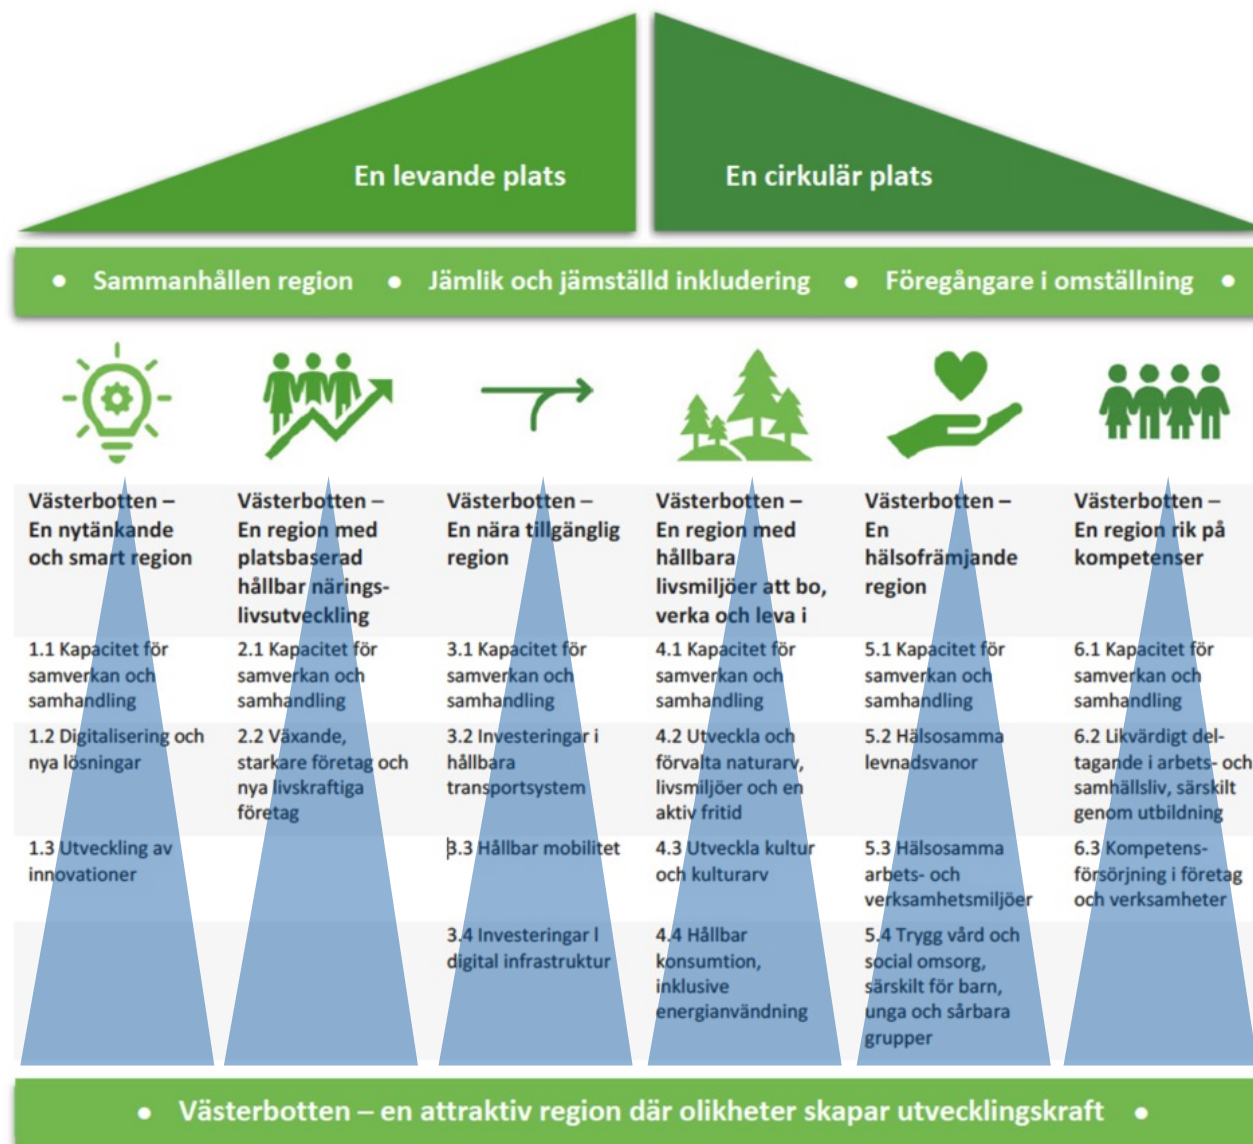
En levande plats

En cirkulär plats

• Sammanhållen region • Jämlik och jämställd inkludering • Föregångare i omställning •

| Västerbotten – En nytänkande och smart region | Västerbotten – En region med platsbaserad hållbar närings-livsutveckling | Västerbotten – En nära tillgänglig region | Västerbotten – En region med hållbara livsmiljöer att bo, verka och leva i | Västerbotten – En hälsofrämjande region | Västerbotten – En region rik på kompetenser |
|---|---|---|---|---|---|
| 1.1 Kapacitet för samverkan och samhandling | 2.1 Kapacitet för samverkan och samhandling | 3.1 Kapacitet för samverkan och samhandling | 4.1 Kapacitet för samverkan och samhandling | 5.1 Kapacitet för samverkan och samhandling | 6.1 Kapacitet för samverkan och samhandling |
| 1.2 Digitalisering och nya lösningar | 2.2 Växande, starkare företag och nya livskraftiga företag | 3.2 Investeringar i hållbara transportsystem | 4.2 Utveckla och förvalta naturarv, livsmiljöer och en aktiv fritid | 5.2 Hälsosamma levnadsvanor | 6.2 Likvärdigt del-tagande i arbets- och samhällsliv, särskilt genom utbildning |
| 1.3 Utveckling av innovationer | | 3.3 Hållbar mobilitet | 4.3 Utveckla kultur och kulturarv | 5.3 Hälsosamma arbets- och verksamhetsmiljöer | 6.3 Kompetens-försörjning i företag och verksamheter |
| | | 3.4 Investeringar I digital infrastruktur | 4.4 Hållbar konsumtion, inklusive energianvändning | 5.4 Trygg vård och social omsorg, särskilt för barn, unga och sårbara grupper | |

• Västerbotten – en attraktiv region där olikheter skapar utvecklingskraft •